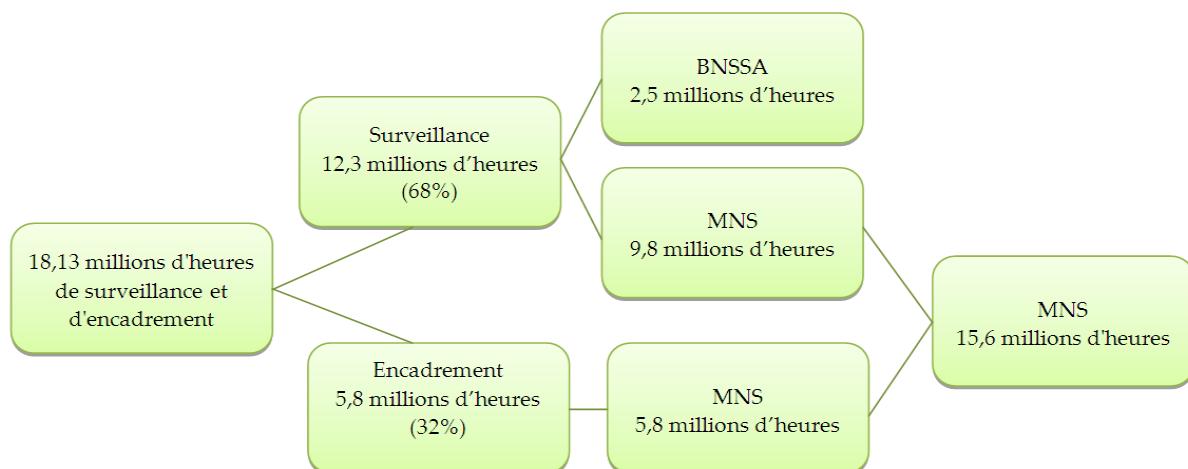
18,13 millions d'heures de surveillance et d'encadrement

Surveillance
12,3 millions d’heures
(68%)

Encadrement
5,8 millions d’heures
(32%)

BNSSA
2,5 millions d’heures

MNS
9,8 millions d’heures

MNS
5,8 millions d’heures

MNS
15,6 millions d'heures